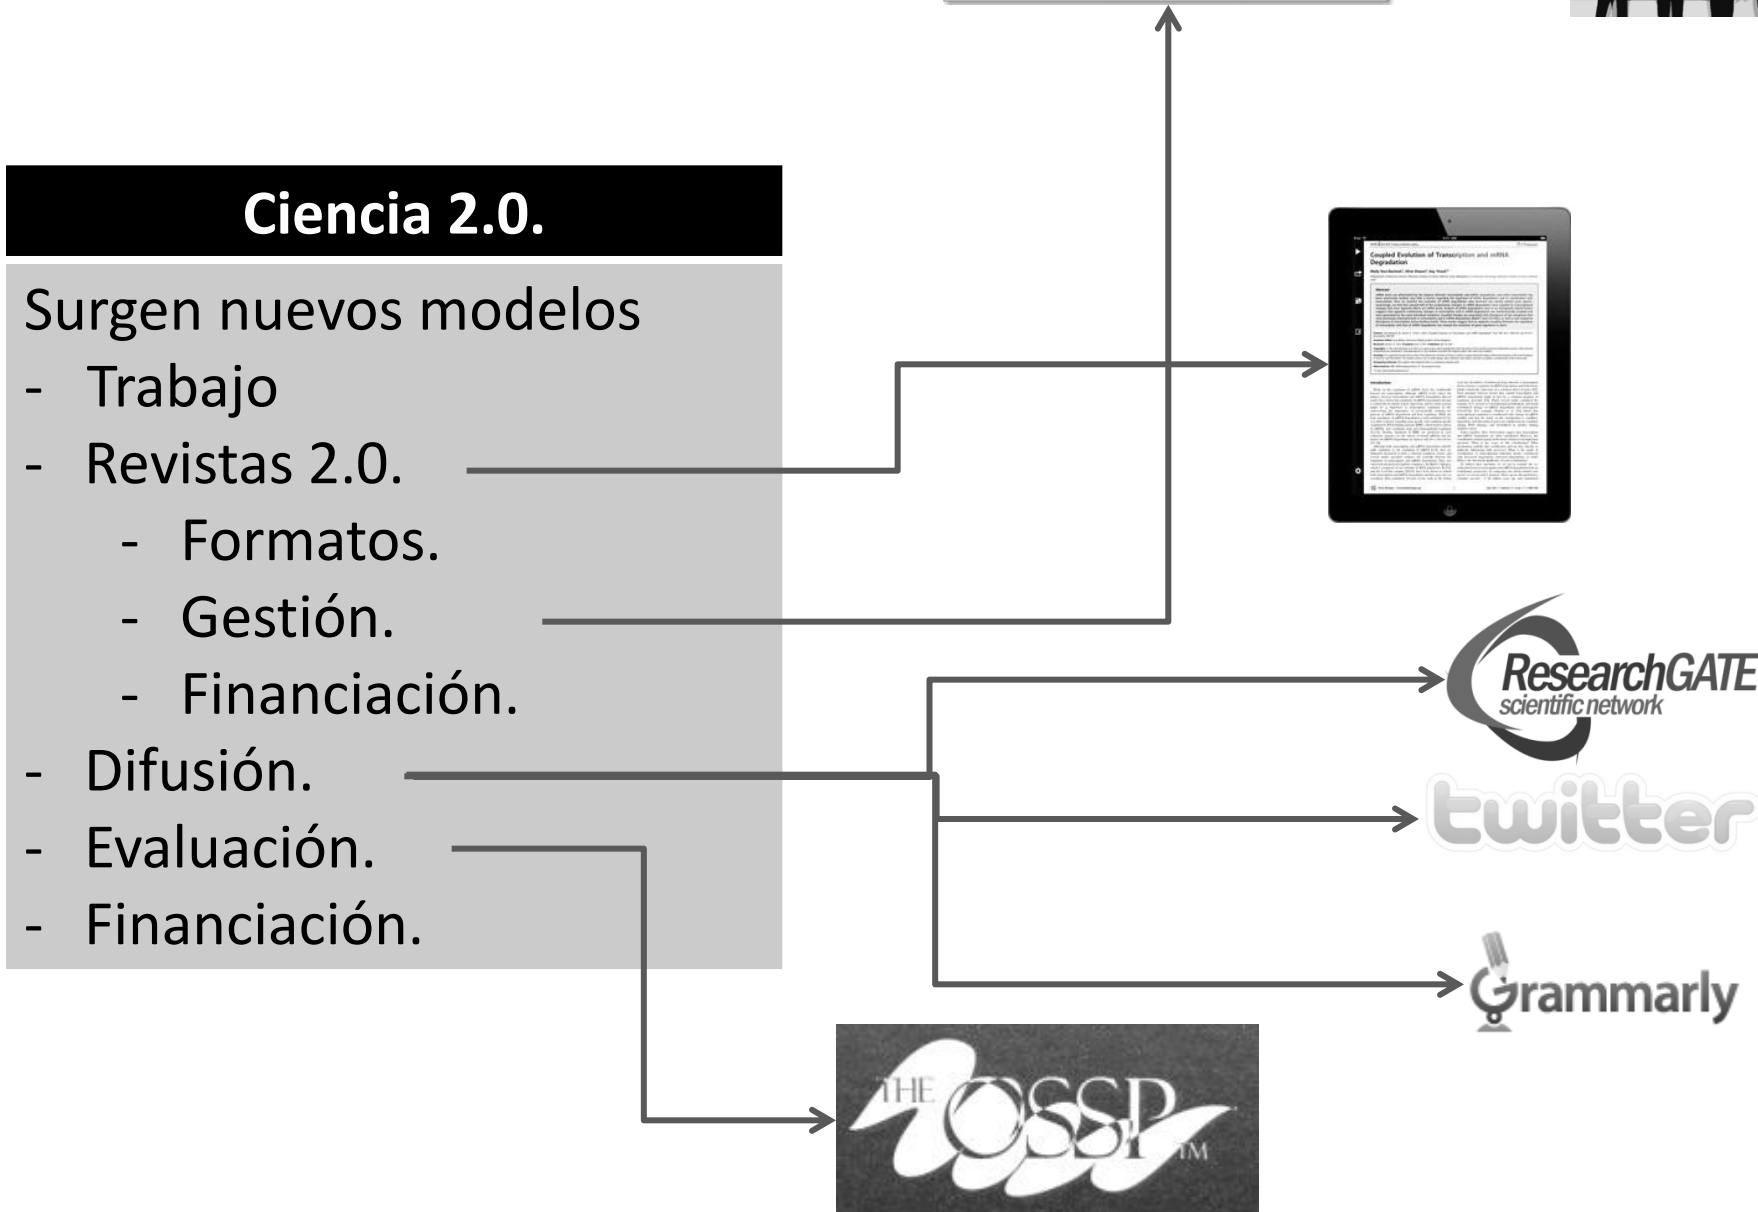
Ciencia 2.0.

Surgen nuevos modelos
- Trabajo
- Revistas 2.0.
  - Formatos.
  - Gestión.
  - Financiación.
- Difusión.
- Evaluación.
- Financiación.

Coupled Evolution of Transcription and mRNA Degradation

ResearchGATE
scientific network

twitter

Grammarly

THE OSSP TM